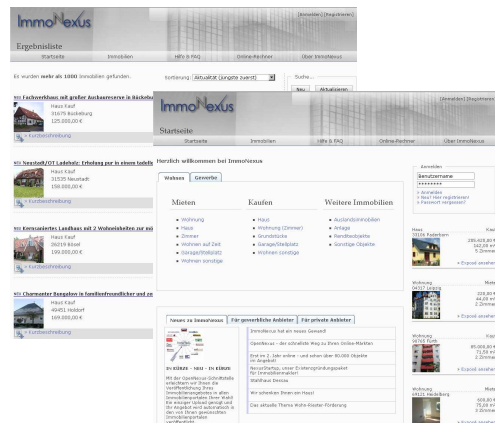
ImmoNexus
[Anmelden] [Registrieren]
Ergebnisliste
Startseite | Immobilien | Hilfe & FAQ | Online-Rechner | Über ImmoNexus

Es wurden mehr als 1000 Immobilien gefunden.
Sortierung: Aktualität (jüngste zuerst)
Suche...
Neu | Aktualisieren

Fachwerkhaus mit großer Ausbaureserve in Bückebu
Haus Kauf
31675 Bückeburg
125.000,00 €
» Kurzbeschreibung

Neustadt/OT Ladeholz: Erholung pur in einem tadello
Haus Kauf
31535 Neustadt
150.000,00 €
» Kurzbeschreibung

Kernsaniertes Landhaus mit 2 Wohneinheiten zur mi
Haus Kauf
26219 Bösel
199.000,00 €
» Kurzbeschreibung

Charmanter Bungalow in familienfreundlicher und zu
Haus Kauf
49451 Holdorf
169.000,00 €
» Kurzbeschreibung

ImmoNexus
[Anmelden] [Registrieren]
Startseite
Startseite | Immobilien | Hilfe & FAQ | Online-Rechner | Über ImmoNexus

Herzlich willkommen bei ImmoNexus

Wohnen | Gewerbe

Mieten
» Wohnung
» Haus
» Zimmer
» Wohnen auf Zeit
» Garage/Stellplatz
» Wohnen sonstige

Kaufen
» Haus
» Wohnung (Zimmer)
» Grundstücke
» Garage/Stellplatz
» Wohnen sonstige

Weitere Immobilien
» Auslandsimmobilien
» Anlage
» Randbezirke
» Sonstige Objekte

Neues zu ImmoNexus | Für gewerbliche Anbieter | Für private Anbieter

IN EINEM – NEU – IN EINEM
Mit der OpenNexus Schnittstelle erleichtern wir Ihnen die Veröffentlichung Ihres Immobilienangebotes in allen Immobilienportalen. Ihrer Wahl! Ihr einziger Upload genügt und Ihr Angebot wird automatisch in den von Ihnen gewünschten Immobilienportalen veröffentlicht.

ImmoNexus hat ein neues Gewand!
OpenNexus – der schnellste Weg zu Ihren Online-Märkten
Erst im 2. Jahr online - und schon über 90.000 Objekte im Angebot
NexusStartup, unser Existenzgründungspaket für Immobilienmakler!
Stahlhaus Dessau
Wir schenken Ihnen ein Haus!
Das aktuelle Thema Wohn-Riester Förderung

Anmelden
Benutzername
********
» Anmelden
» Neu? Hier registrieren!
» Passwort vergessen?

Haus | Kauf
33106 Paderborn
235.000,00 €
162,00 m²
5 Zimmer
» Exposé ansehen

Wohnung | Miete
04317 Leipzig
229,00 €
44,00 m²
2 Zimmer
» Exposé ansehen

Wohnung | Kauf
90765 Fürth
85.000,00 €
73,50 m²
2 Zimmer
» Exposé ansehen

Wohnung | Miete
69121 Heidelberg
500,00 €
70,00 m²
3 Zimmer